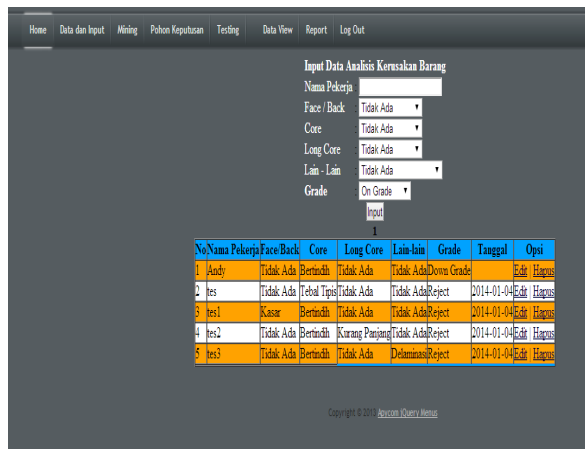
Home Data dan Input Mining Pohon Keputusan Testing Data View Report Log Out

Input Data Analisis Kerusakan Barang

Nama Pekerja

Face / Back : Tidak Ada

Core : Tidak Ada

Long Core : Tidak Ada

Lain - Lain : Tidak Ada

Grade : On Grade

Input

1

| No | Nama Pekerja | Face/Back | Core | Long Core | Lain-lain | Grade | Tanggal | Opsi | |
|---|---|---|---|---|---|---|---|---|---|
| 1 | Andy | Tidak Ada | Bertindih | Tidak Ada | Tidak Ada | Down Grade | | Edit | Hapus |
| 2 | tes | Tidak Ada | Tebal Tipis | Tidak Ada | Tidak Ada | Reject | 2014-01-04 | Edit | Hapus |
| 3 | tes1 | Kasar | Bertindih | Tidak Ada | Tidak Ada | Reject | 2014-01-04 | Edit | Hapus |
| 4 | tes2 | Tidak Ada | Bertindih | Kurang Panjang | Tidak Ada | Reject | 2014-01-04 | Edit | Hapus |
| 5 | tes3 | Tidak Ada | Bertindih | Tidak Ada | Delaminasi | Reject | 2014-01-04 | Edit | Hapus |

Copyright © 2010 Apycom jQuery Menus